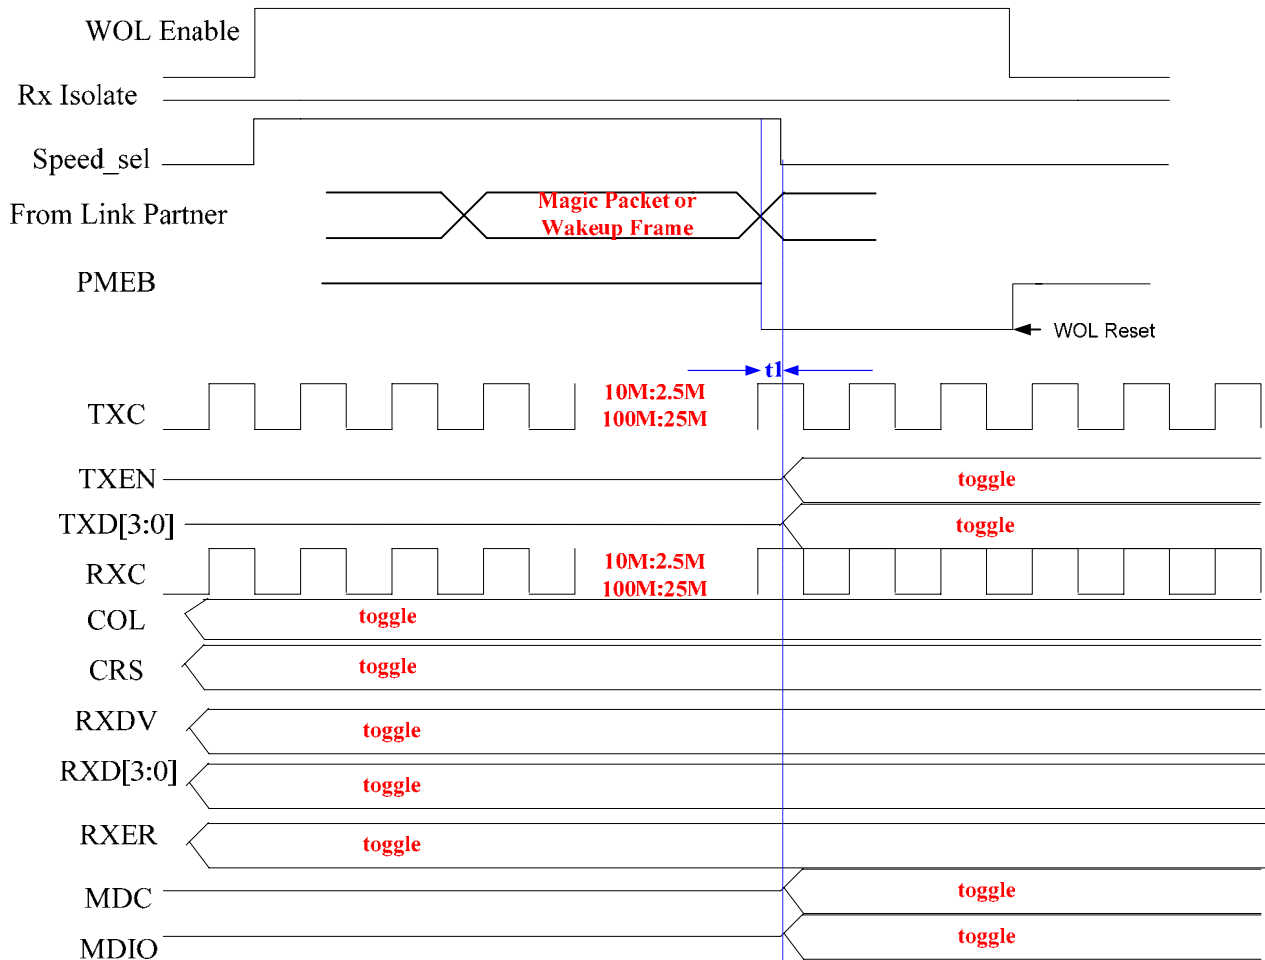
WOL Enable

Rx Isolate

Speed_sel

From Link Partner

Magic Packet or Wakeup Frame

PMEB

WOL Reset

t1

TXC

10M:2.5M
100M:25M

TXEN

toggle

TXD[3:0]

toggle

RXC

10M:2.5M
100M:25M

COL

toggle

CRS

toggle

RXDV

toggle

RXD[3:0]

toggle

RXER

toggle

MDC

toggle

MDIO

toggle